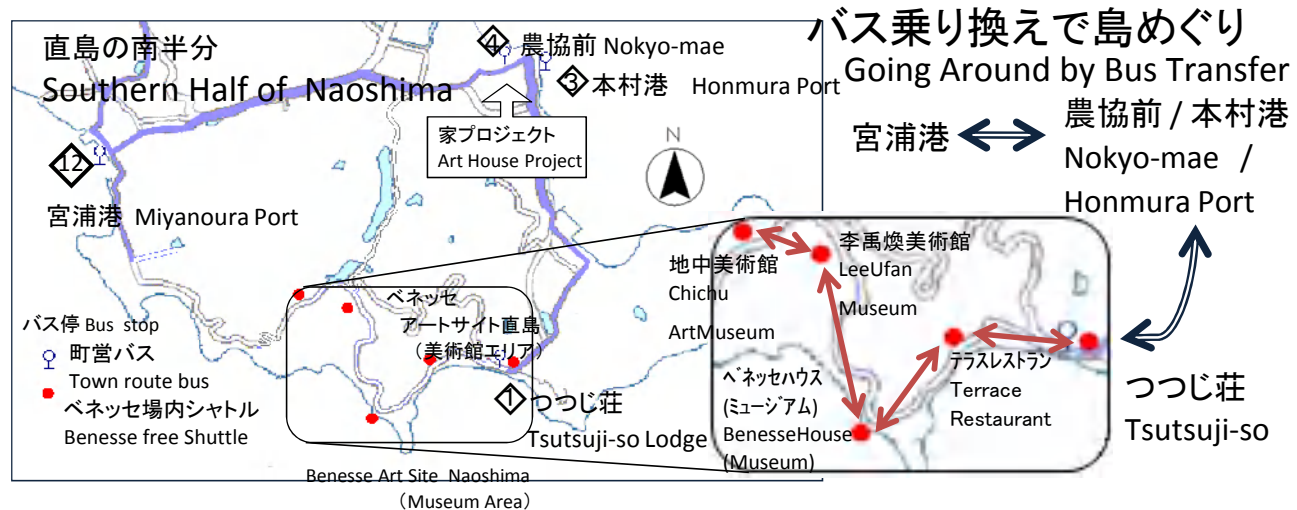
直島の南半分
Southern Half of Naoshima

4 農協前 Nokyo-mae
3 本村港 Honmura Port

家プロジェクト
Art House Project

N

12

宮浦港 Miyanoura Port

バス停 Bus stop
町営バス
Town route bus
ベネッセ場内シャトル
Benesse free Shuttle

ベネッセ
アートサイト直島
（美術館エリア）

1 つつじ荘
Tsutsuji-so Lodge

Benesse Art Site Naoshima
（Museum Area）

バス乗り換えで島めぐり
Going Around by Bus Transfer

宮浦港

農協前 / 本村港
Nokyo-mae /
Honmura Port

地中美術館
Chichu
ArtMuseum

李禹煥美術館
LeeUfan
Museum

ベネッセハウス
(ミュージアム)
BenesseHouse
(Museum)

テラスレストラン
Terrace
Restaurant

つつじ荘
Tsutsuji-so